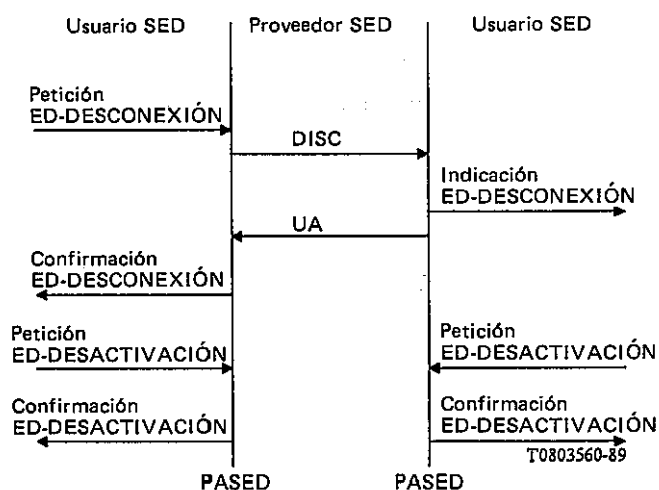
Usuario SED

Proveedor SED

Usuario SED

Petición
ED-DESCONEXIÓN

DISC

Indicación
ED-DESCONEXIÓN

UA

Confirmación
ED-DESCONEXIÓN

Petición
ED-DESACTIVACIÓN

Petición
ED-DESACTIVACIÓN

Confirmación
ED-DESACTIVACIÓN

Confirmación
ED-DESACTIVACIÓN

T0803560-89

PASED

PASED